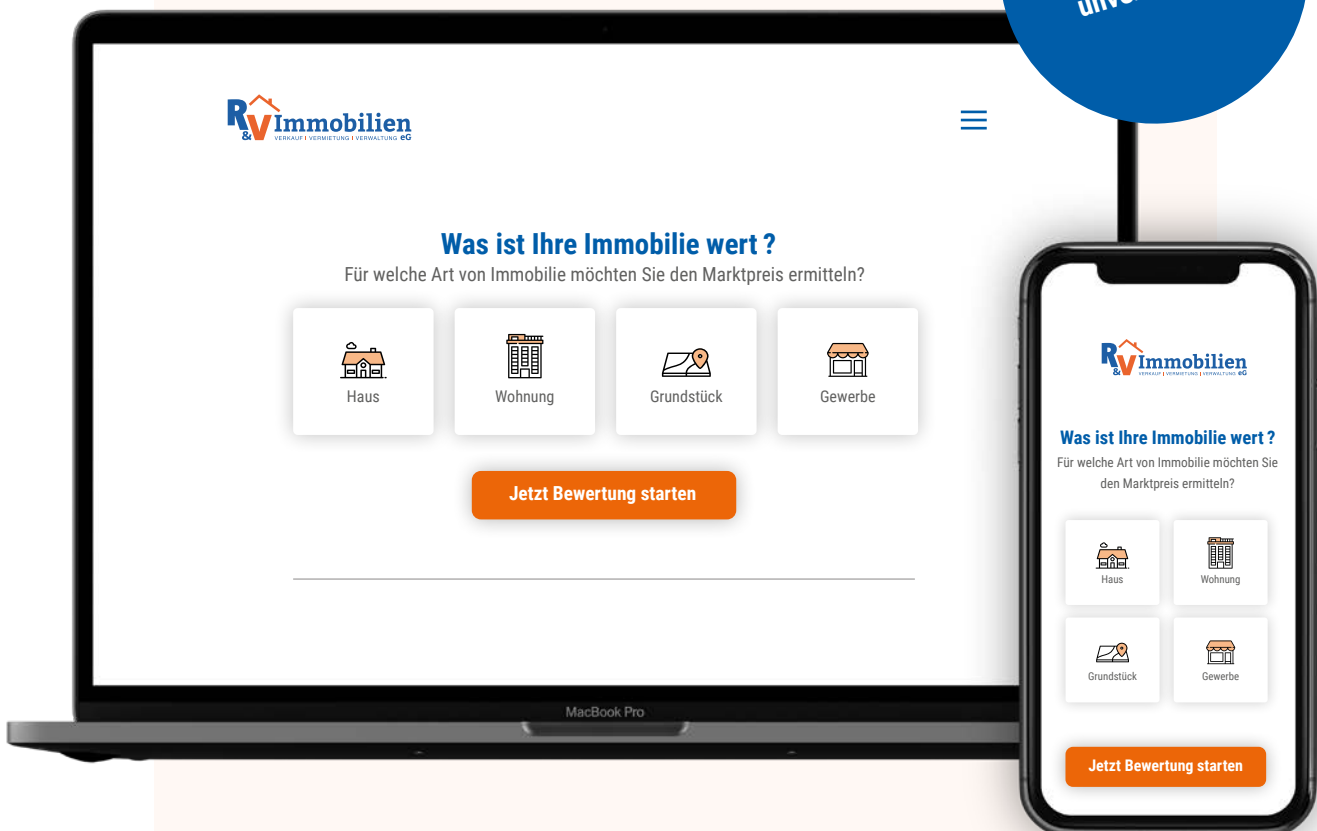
unve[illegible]

R&V Immobilien
VERKAUF | VERMIETUNG | VERWALTUNG eG

Was ist Ihre Immobilie wert ?
Für welche Art von Immobilie möchten Sie den Marktpreis ermitteln?

Haus
Wohnung
Grundstück
Gewerbe

Jetzt Bewertung starten

MacBook Pro

R&V Immobilien
VERKAUF | VERMIETUNG | VERWALTUNG eG

Was ist Ihre Immobilie wert ?
Für welche Art von Immobilie möchten Sie den Marktpreis ermitteln?

Haus
Wohnung
Grundstück
Gewerbe

Jetzt Bewertung starten